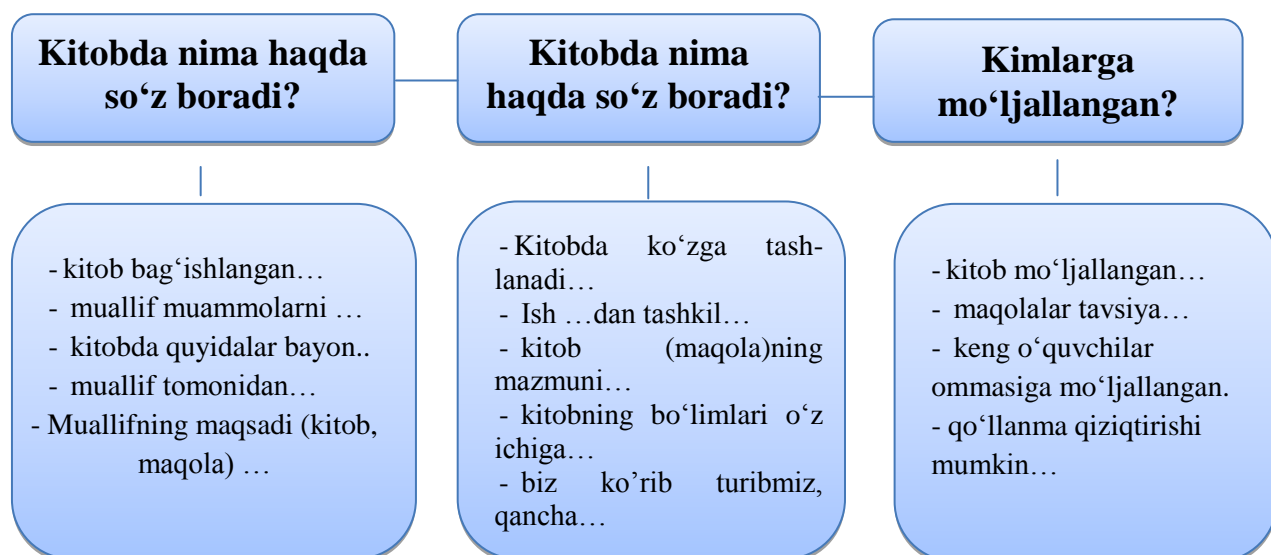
Kitobda nima haqda so‘z boradi?

- kitob bag‘ishlangan…
- muallif muammolarni …
- kitobda quyidalar bayon..
- muallif tomonidan…
- Muallifning maqsadi (kitob, maqola) …

Kitobda nima haqda so‘z boradi?

- Kitobda ko‘zga tashlanadi…
- Ish …dan tashkil…
- kitob (maqola)ning mazmuni…
- kitobning bo‘limlari o‘z ichiga…
- biz ko’rib turibmiz, qancha…

Kimlarga mo‘ljallangan?

- kitob mo‘ljallangan…
- maqolalar tavsiya…
- keng o‘quvchilar ommasiga mo‘ljallangan.
- qo‘llanma qiziqtirishi mumkin…